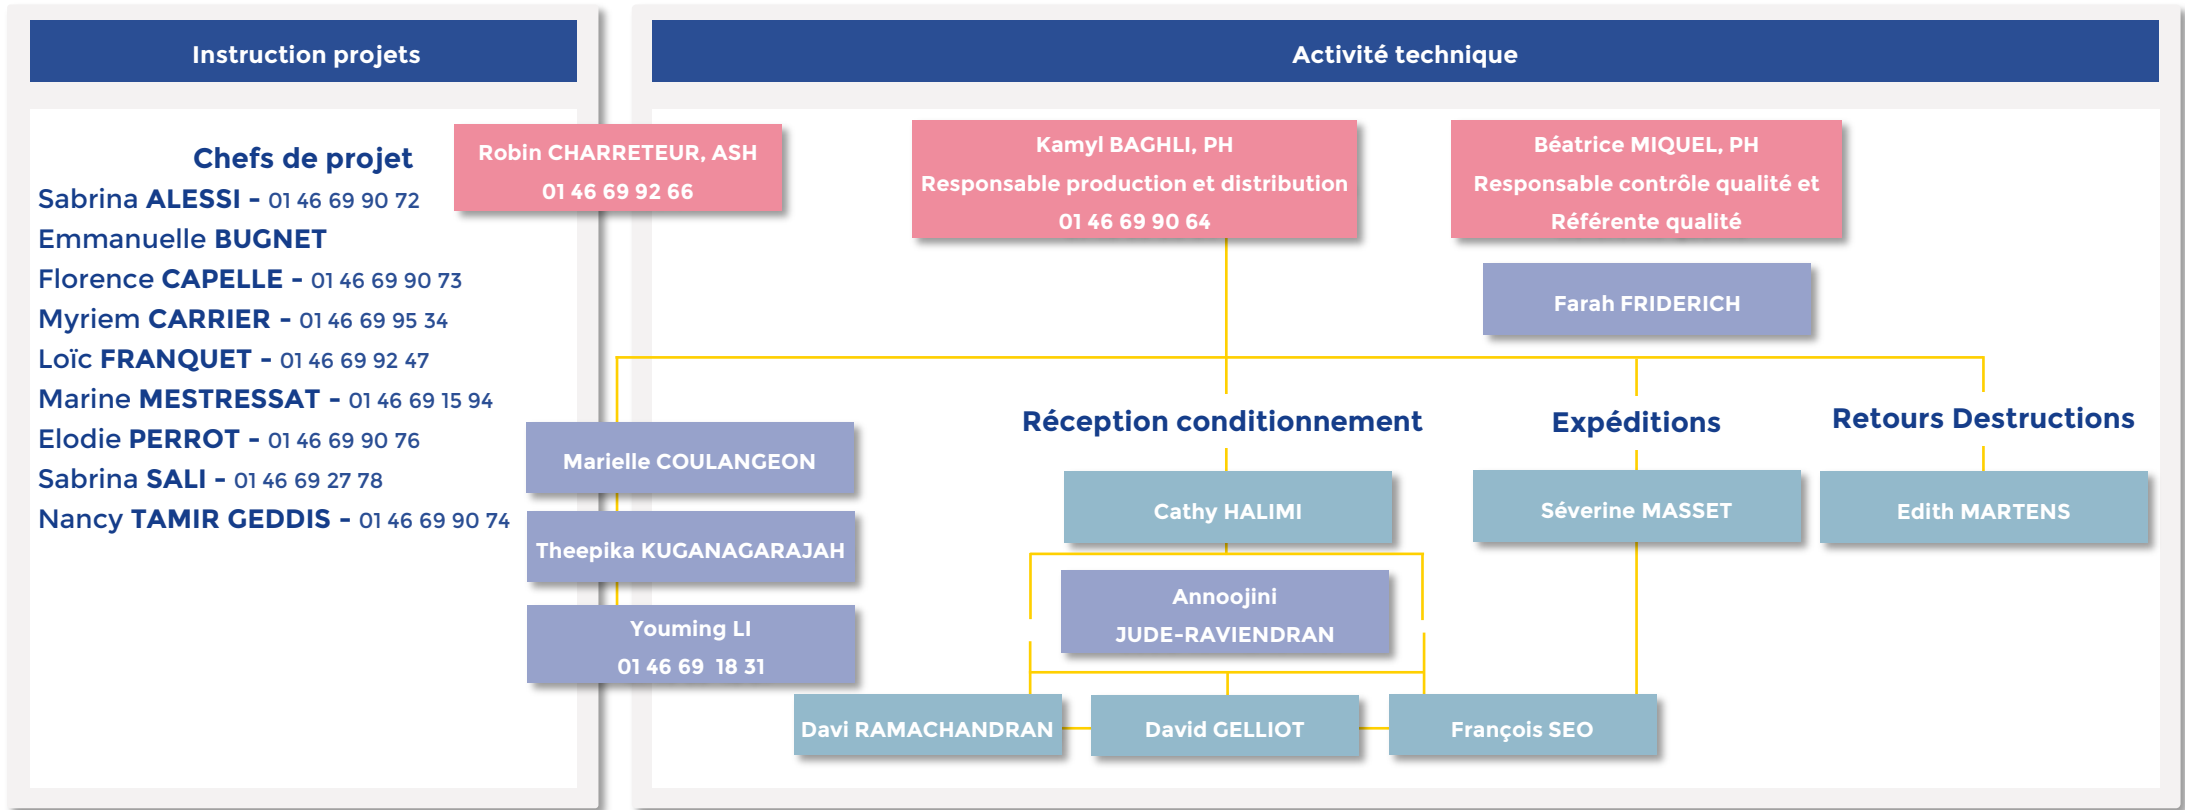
Instruction projets

Chefs de projet
Sabrina ALESSI - 01 46 69 90 72
Emmanuelle BUGNET
Florence CAPELLE - 01 46 69 90 73
Myriem CARRIER - 01 46 69 95 34
Loïc FRANQUET - 01 46 69 92 47
Marine MESTRESSAT - 01 46 69 15 94
Elodie PERROT - 01 46 69 90 76
Sabrina SALI - 01 46 69 27 78
Nancy TAMIR GEDDIS - 01 46 69 90 74

Robin CHARRETEUR, ASH
01 46 69 92 66

Activité technique

Kamyl BAGHLI, PH
Responsable production et distribution
01 46 69 90 64

Béatrice MIQUEL, PH
Responsable contrôle qualité et
Référente qualité

Farah FRIDERICH

Marielle COULANGEON

Theepika KUGANAGARAJAH

Youming LI
01 46 69 18 31

Réception conditionnement

Cathy HALIMI

Annoojini
JUDE-RAVIENDRAN

Davi RAMACHANDRAN

David GELLIOT

François SEO

Expéditions

Séverine MASSET

Retours Destructions

Edith MARTENS